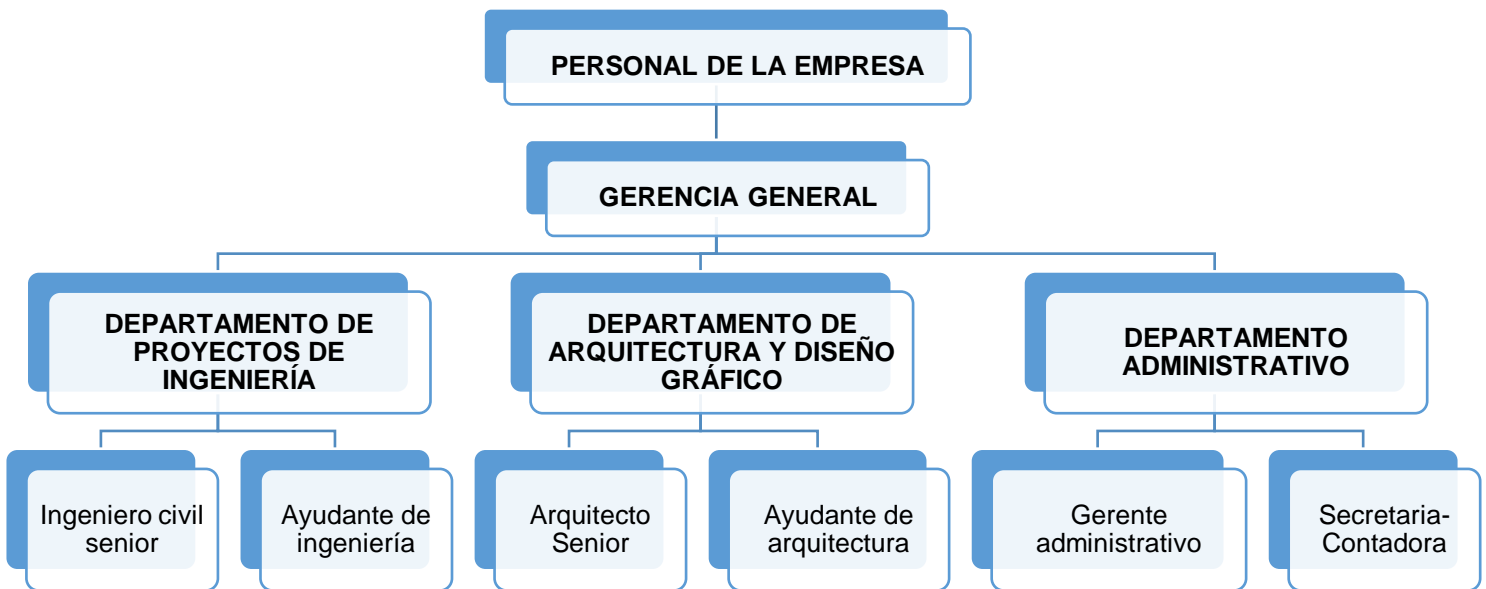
PERSONAL DE LA EMPRESA

GERENCIA GENERAL

DEPARTAMENTO DE PROYECTOS DE INGENIERÍA

DEPARTAMENTO DE ARQUITECTURA Y DISEÑO GRÁFICO

DEPARTAMENTO ADMINISTRATIVO

Ingeniero civil senior

Ayudante de ingeniería

Arquitecto Senior

Ayudante de arquitectura

Gerente administrativo

Secretaria-Contadora